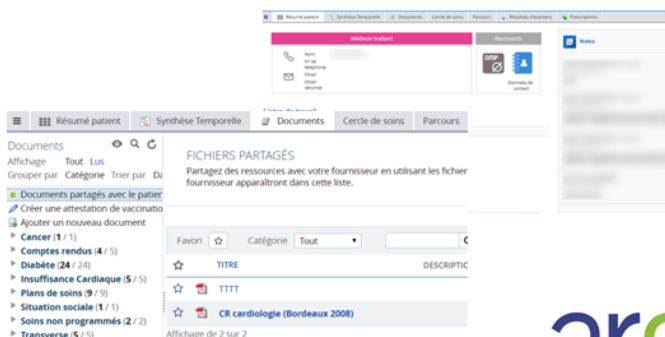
Résumé patient Synthèse Temporelle Documents Cercle de soins Parcours Résultats d'examens Prescriptions

Médecin traitant

Nom
N° de téléphone
Email
Email sécurisé

Raccourcis

DMP

Données de contact

Notes

Listes de travail

Résumé patient Synthèse Temporelle Documents Cercle de soins Parcours

Documents
Affichage Tout Lus
Grouper par Catégorie Trier par Da

Documents partagés avec le patien
Créer une attestation de vaccinatio
Ajouter un nouveau document
Cancer (1 / 1)
Comptes rendus (4 / 5)
Diabète (24 / 24)
Insuffisance Cardiaque (5 / 5)
Plans de soins (9 / 9)
Situation sociale (1 / 1)
Soins non programmés (2 / 2)
Transverse (5 / 5)

FICHIERS PARTAGÉS
Partagez des ressources avec votre fournisseur en utilisant les fichie fournisseur apparaîtront dans cette liste.

Favori Catégorie Tout

TITRE DESCRIPTI

TTTT

CR cardiologie (Bordeaux 2008)

Affichage de 2 sur 2